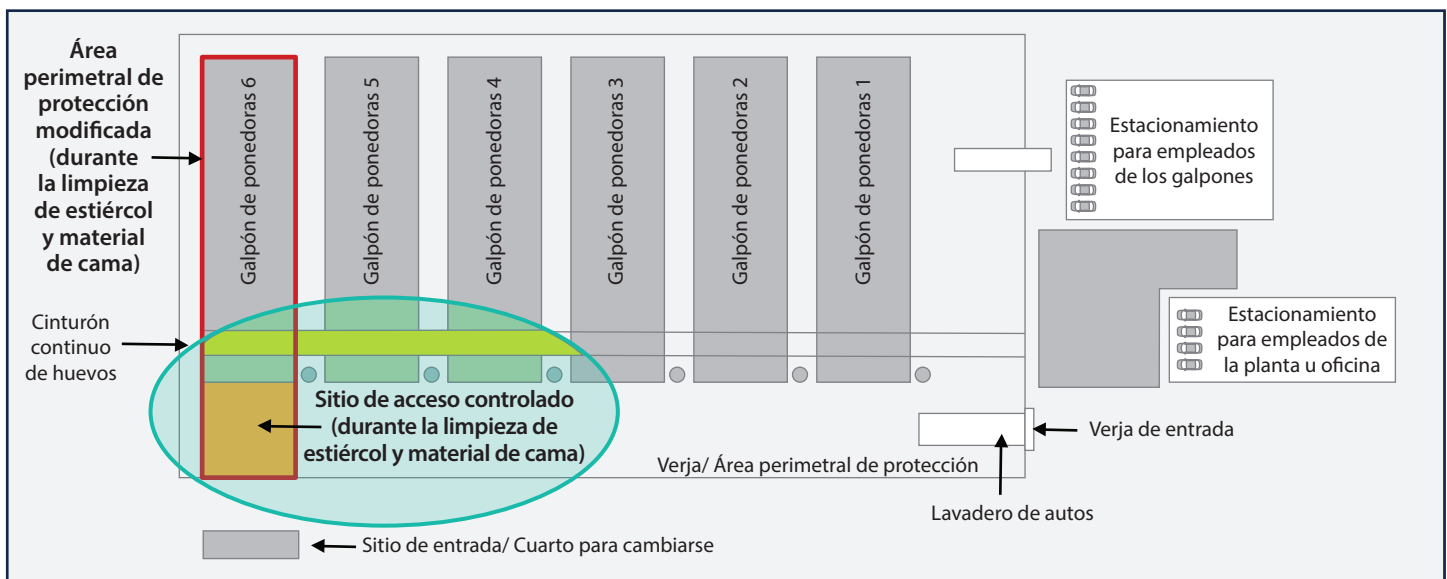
Área perimetral de protección modificada (durante la limpieza de estiércol y material de cama)

Galpón de ponedoras 6

Galpón de ponedoras 5

Galpón de ponedoras 4

Galpón de ponedoras 3

Galpón de ponedoras 2

Galpón de ponedoras 1

Estacionamiento para empleados de los galpones

Estacionamiento para empleados de la planta u oficina

Cinturón continuo de huevos

Sitio de acceso controlado (durante la limpieza de estiércol y material de cama)

Verja de entrada

Verja/ Área perimetral de protección

Lavadero de autos

Sitio de entrada/ Cuarto para cambiarse